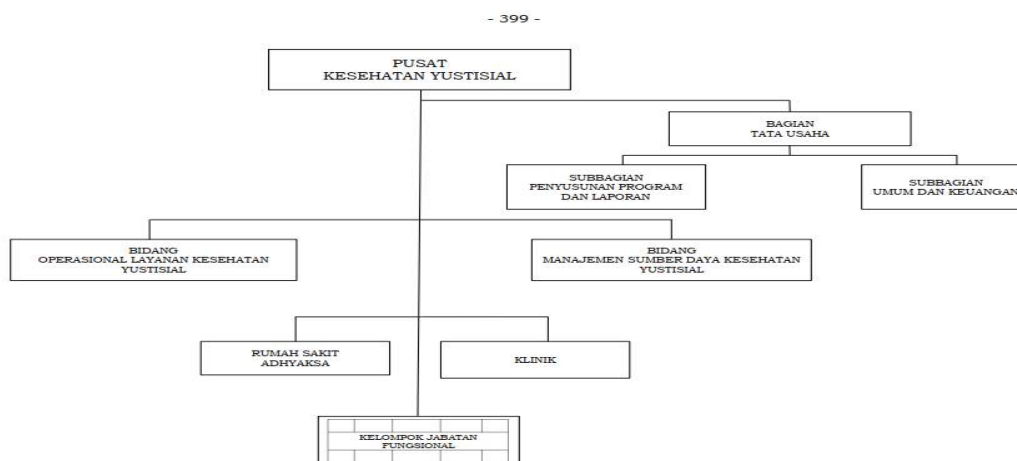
- 399 -

PUSAT
KESEHATAN YUSTISIAL

BAGIAN
TATA USAHA

SUBBAGIAN
PENYUSUNAN PROGRAM
DAN LAPORAN

SUBBAGIAN
UMUM DAN KEUANGAN

BIDANG
OPERASIONAL LAYANAN KESEHATAN
YUSTISIAL

BIDANG
MANAJEMEN SUMBER DAYA KESEHATAN
YUSTISIAL

RUMAH SAKIT
ADHYAKSA

KLINIK

KELOMPOK JABATAN
FUNGSIONAL